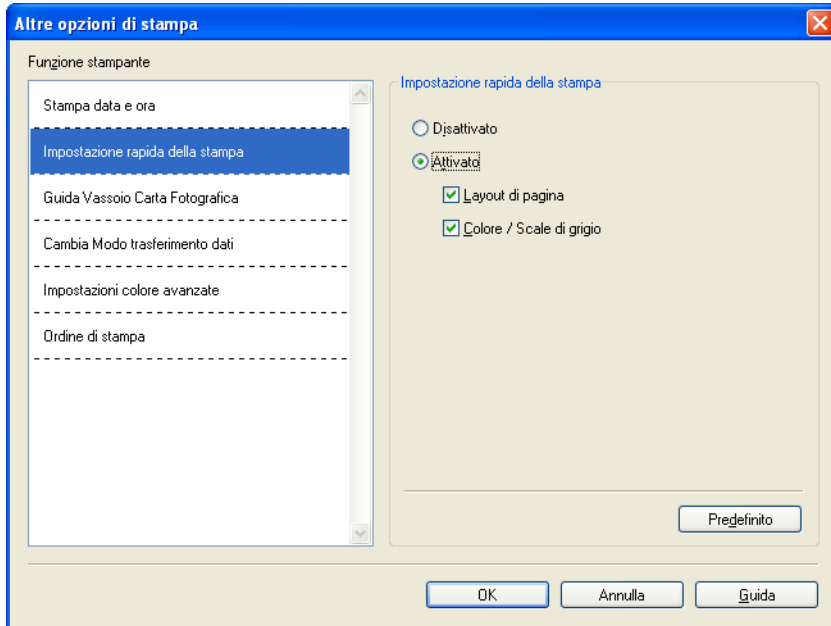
Altre opzioni di stampa

Funzione stampante

Stampa data e ora

Impostazione rapida della stampa

Guida Vassoio Carta Fotografica

Cambia Modo trasferimento dati

Impostazioni colore avanzate

Ordine di stampa

Impostazione rapida della stampa

Disattivato

Attivato

Layout di pagina

Colore / Scale di grigio

Predefinito

OK

Annulla

Guida